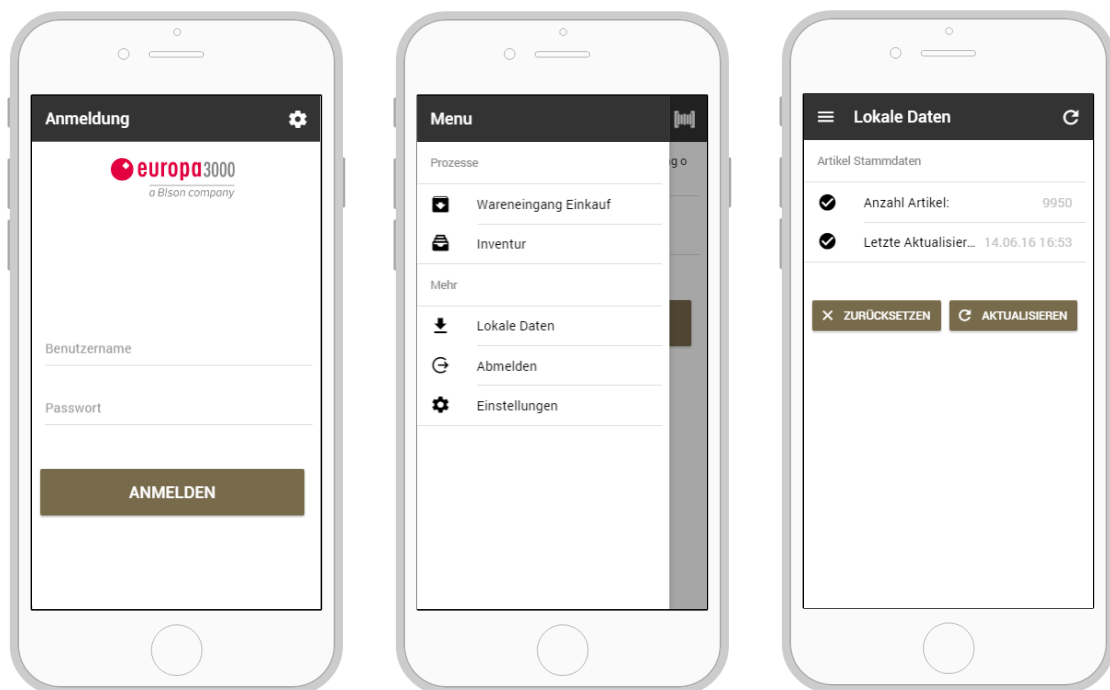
Anmeldung

europa3000
a Bison company

Benutzername

Passwort

ANMELDEN

Menu

Prozesse

Wareneingang Einkauf

Inventur

Mehr

Lokale Daten

Abmelden

Einstellungen

g o

Lokale Daten

Artikel Stammdaten

Anzahl Artikel: 9950

Letzte Aktualisier... 14.06.16 16:53

ZURÜCKSETZEN

AKTUALISIEREN